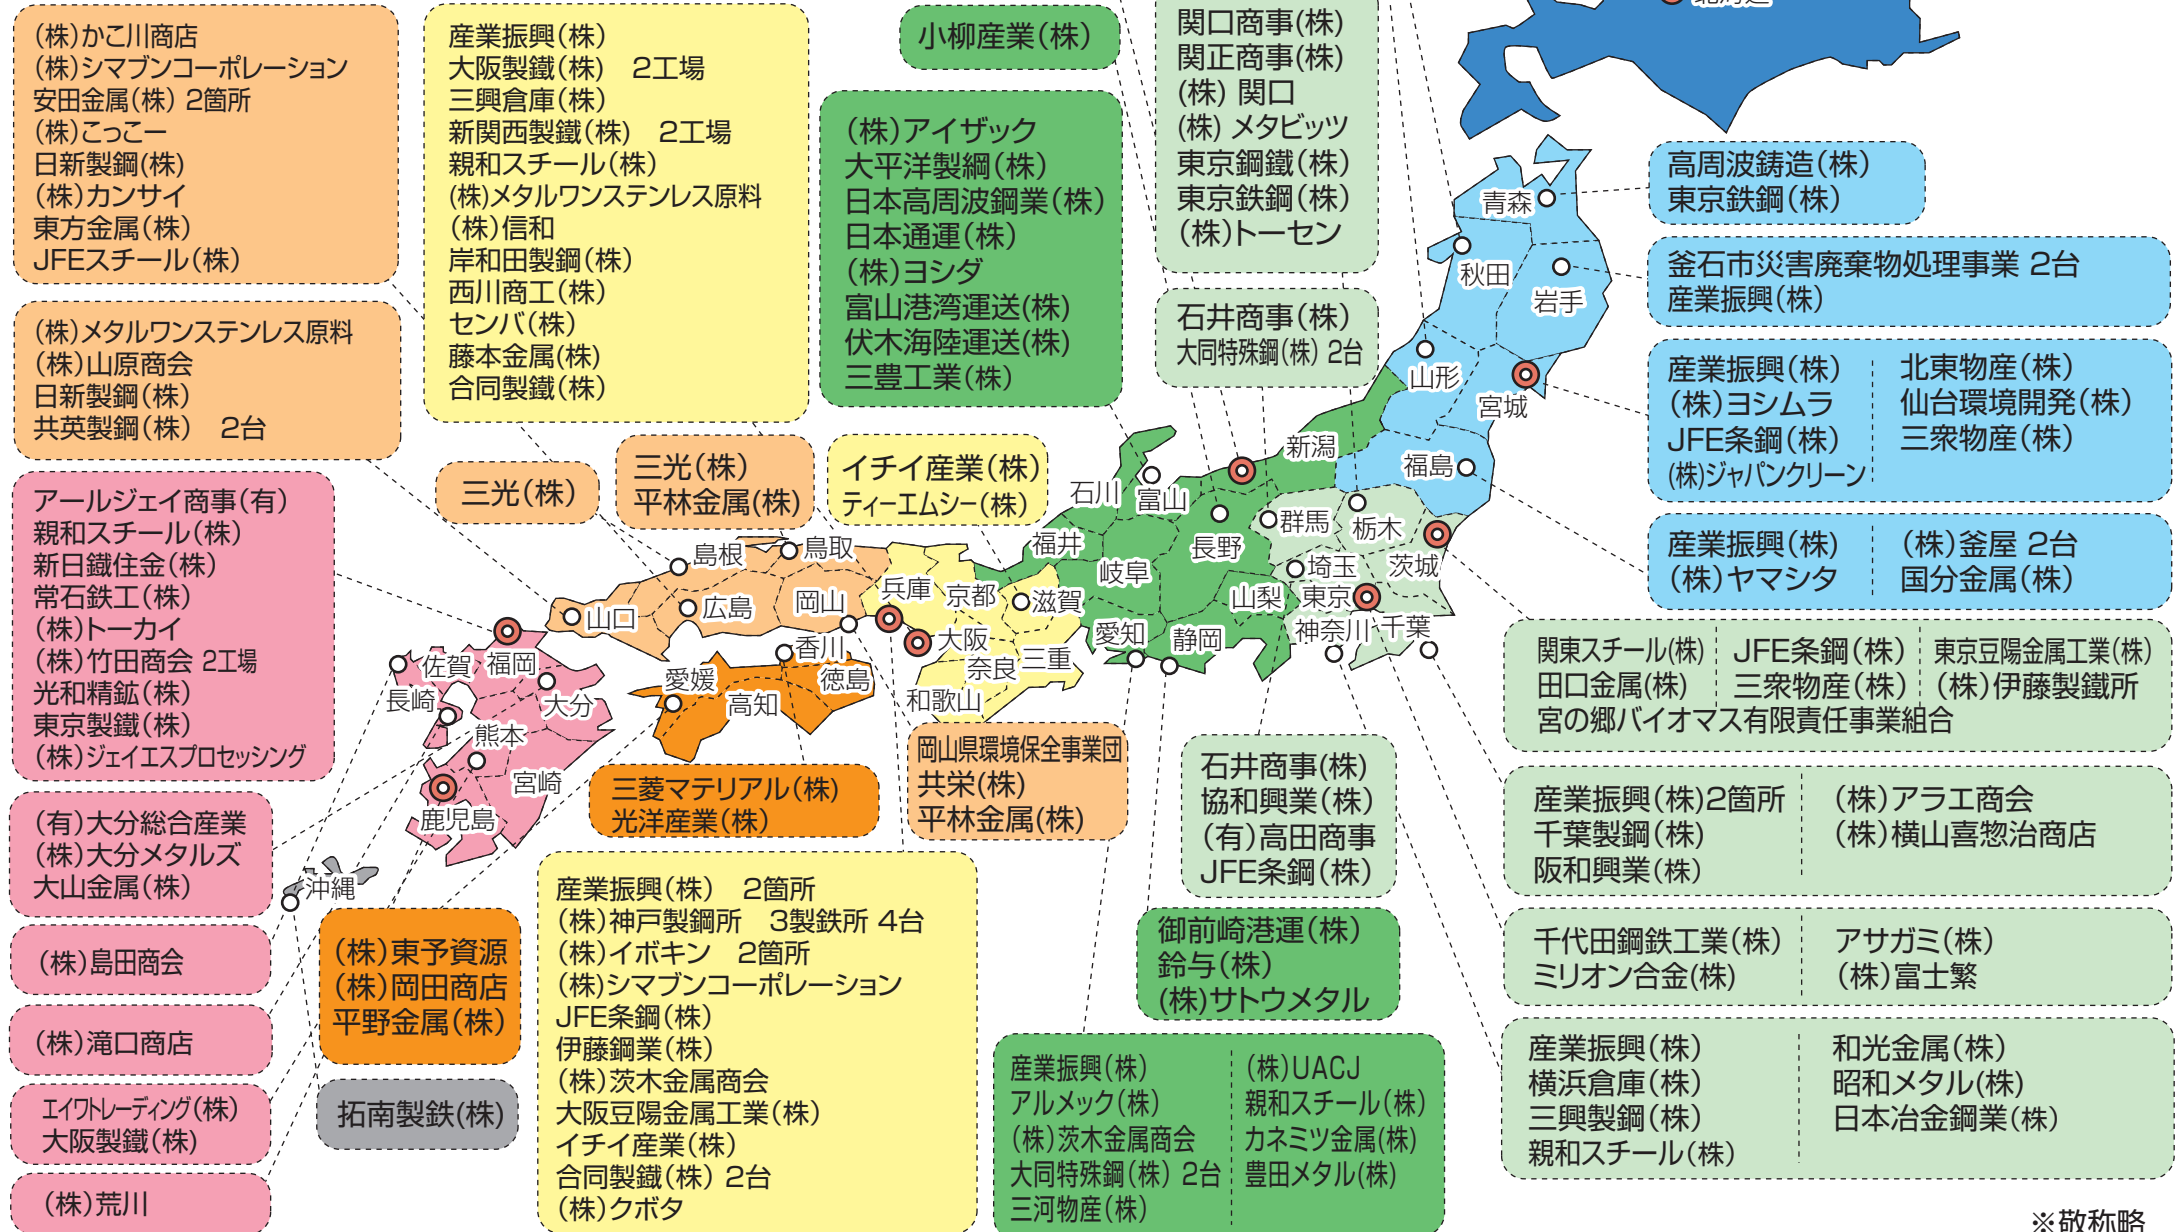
(株)かこ川商店
(株)シマブンコーポレーション
安田金属(株) 2箇所
(株)こっこー
日新製鋼(株)
(株)カンサイ
東方金属(株)
JFEスチール(株)

(株)メタルワンステンレス原料
(株)山原商会
日新製鋼(株)
共英製鋼(株) 2台

アールジェイ商事(有)
親和スチール(株)
新日鐵住金(株)
常石鉄工(株)
(株)トーカイ
(株)竹田商会 2工場
光和精鉱(株)
東京製鐵(株)
(株)ジェイエスプロセッシング

(有)大分総合産業
(株)大分メタルズ
大山金属(株)

(株)島田商会

(株)滝口商店

エイワトレーディング(株)
大阪製鐵(株)

(株)荒川

産業振興(株)
大阪製鐵(株) 2工場
三興倉庫(株)
新関西製鐵(株) 2工場
親和スチール(株)
(株)メタルワンステンレス原料
(株)信和
岸和田製鋼(株)
西川商工(株)
センバ(株)
藤本金属(株)
合同製鐵(株)

三光(株)

三光(株)
平林金属(株)

イチイ産業(株)
ティーエムシー(株)

小柳産業(株)

(株)アイザック
大平洋製鋼(株)
日本高周波鋼業(株)
日本通運(株)
(株)ヨシダ
富山港湾運送(株)
伏木海陸運送(株)
三豊工業(株)

関口商事(株)
関正商事(株)
(株) 関口
(株) メタビッツ
東京鋼鐵(株)
東京鉄鋼(株)
(株)トーセン

石井商事(株)
大同特殊鋼(株) 2台

高周波鋳造(株)
東京鉄鋼(株)

釜石市災害廃棄物処理事業 2台
産業振興(株)

産業振興(株)
(株)ヨシムラ
JFE条鋼(株)
(株)ジャパンクリーン
北東物産(株)
仙台環境開発(株)
三衆物産(株)

産業振興(株)
(株)ヤマシタ
(株)釜屋 2台
国分金属(株)

青森 秋田 岩手 山形 宮城 新潟 福島 石川 富山 群馬 栃木 福井 岐阜 長野 埼玉 茨城 山梨 東京 千葉 神奈川 愛知 静岡 島根 鳥取 山口 広島 岡山 兵庫 京都 滋賀 大阪 奈良 三重 和歌山 香川 徳島 愛媛 高知 佐賀 福岡 長崎 大分 熊本 宮崎 鹿児島 沖縄

関東スチール(株)
田口金属(株)
宮の郷バイオマス有限責任事業組合
JFE条鋼(株)
三衆物産(株)
東京豆陽金属工業(株)
(株)伊藤製鐵所

三菱マテリアル(株)
光洋産業(株)

岡山県環境保全事業団
共栄(株)
平林金属(株)

石井商事(株)
協和興業(株)
(有)高田商事
JFE条鋼(株)

産業振興(株)2箇所
千葉製鋼(株)
阪和興業(株)
(株)アラエ商会
(株)横山喜惣治商店

(株)東予資源
(株)岡田商店
平野金属(株)

拓南製鉄(株)

産業振興(株) 2箇所
(株)神戸製鋼所 3製鉄所 4台
(株)イボキン 2箇所
(株)シマブンコーポレーション
JFE条鋼(株)
伊藤鋼業(株)
(株)茨木金属商会
大阪豆陽金属工業(株)
イチイ産業(株)
合同製鐵(株) 2台
(株)クボタ

御前崎港運(株)
鈴与(株)
(株)サトウメタル

千代田鋼鉄工業(株)
ミリオン合金(株)
アサガミ(株)
(株)富士繁

産業振興(株)
アルメック(株)
(株)茨木金属商会
大同特殊鋼(株) 2台
三河物産(株)
(株)UACJ
親和スチール(株)
カネミツ金属(株)
豊田メタル(株)

産業振興(株)
横浜倉庫(株)
三興製鋼(株)
親和スチール(株)
和光金属(株)
昭和メタル(株)
日本冶金鋼業(株)

※敬称略